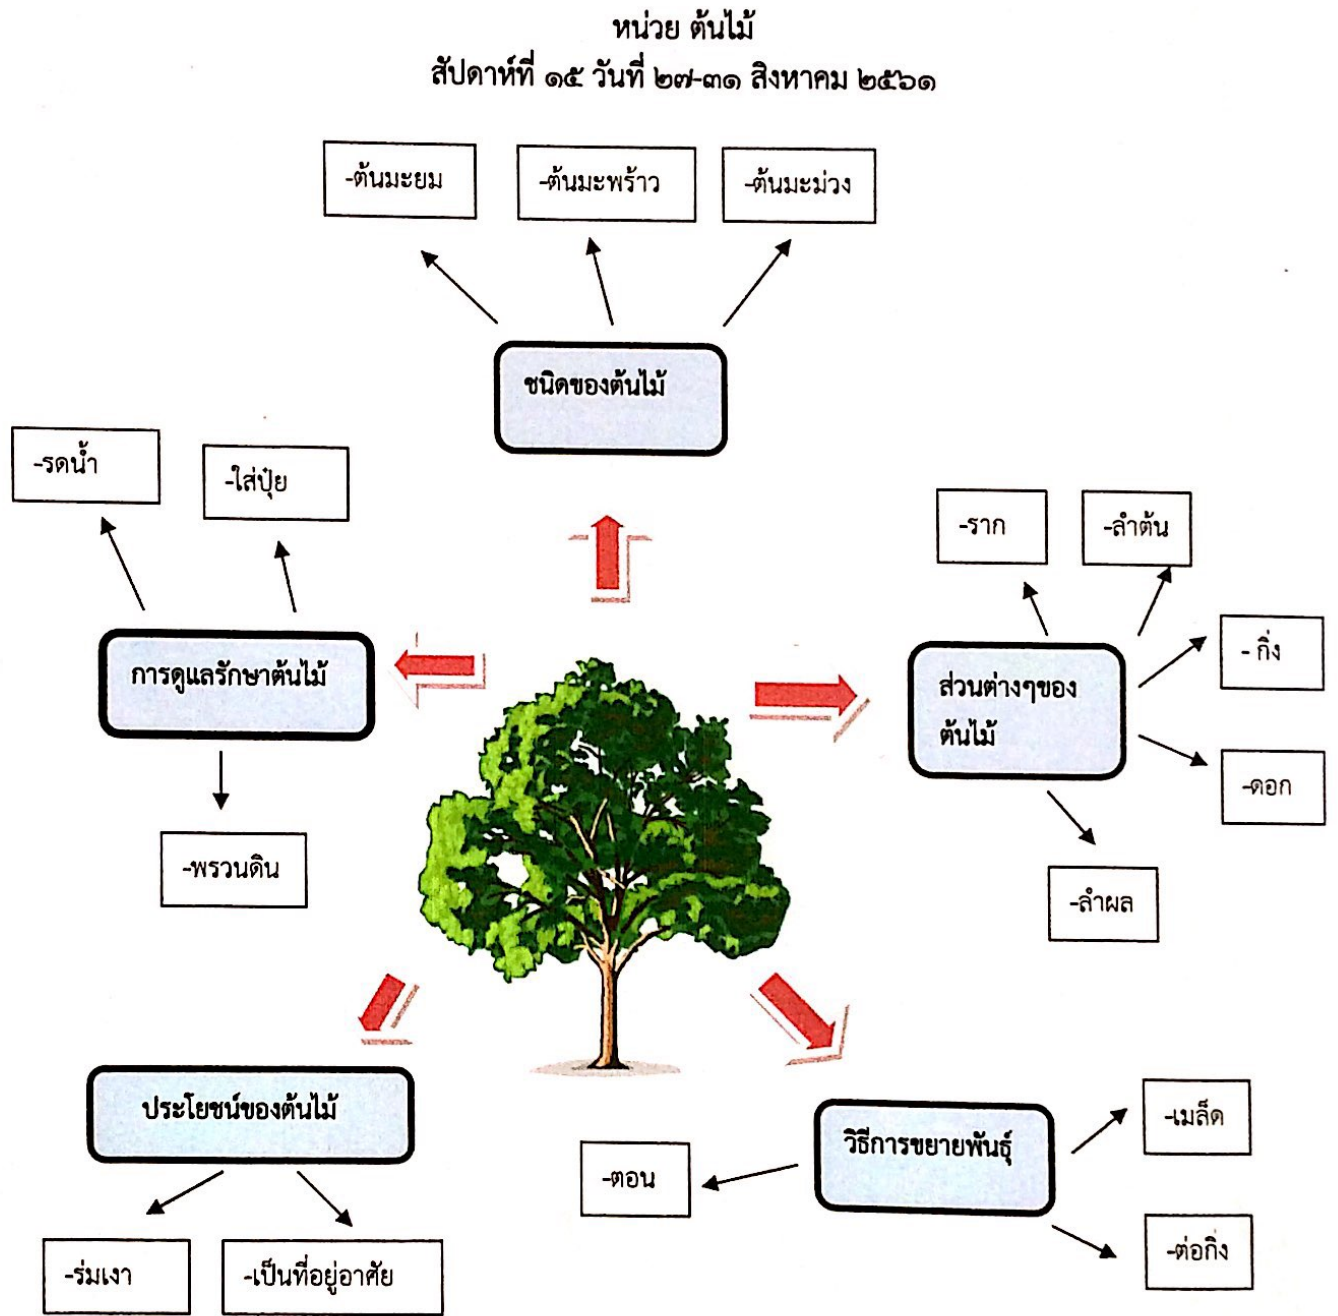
หน่วย ต้นไม้
สัปดาห์ที่ ๑๕ วันที่ ๒๗-๓๑ สิงหาคม ๒๕๖๑

-ต้นมะยม
-ต้นมะพร้าว
-ต้นมะม่วง

ชนิดของต้นไม้

-รดน้ำ
-ใส่ปุ๋ย

การดูแลรักษาต้นไม้

-พรวนดิน

-ราก
-ลำต้น

ส่วนต่างๆของต้นไม้

- กิ่ง
-ดอก
-ลำผล

ประโยชน์ของต้นไม้

-ร่มเงา
-เป็นที่อยู่อาศัย

วิธีการขยายพันธุ์

-ตอน
-เมล็ด
-ต่อกิ่ง